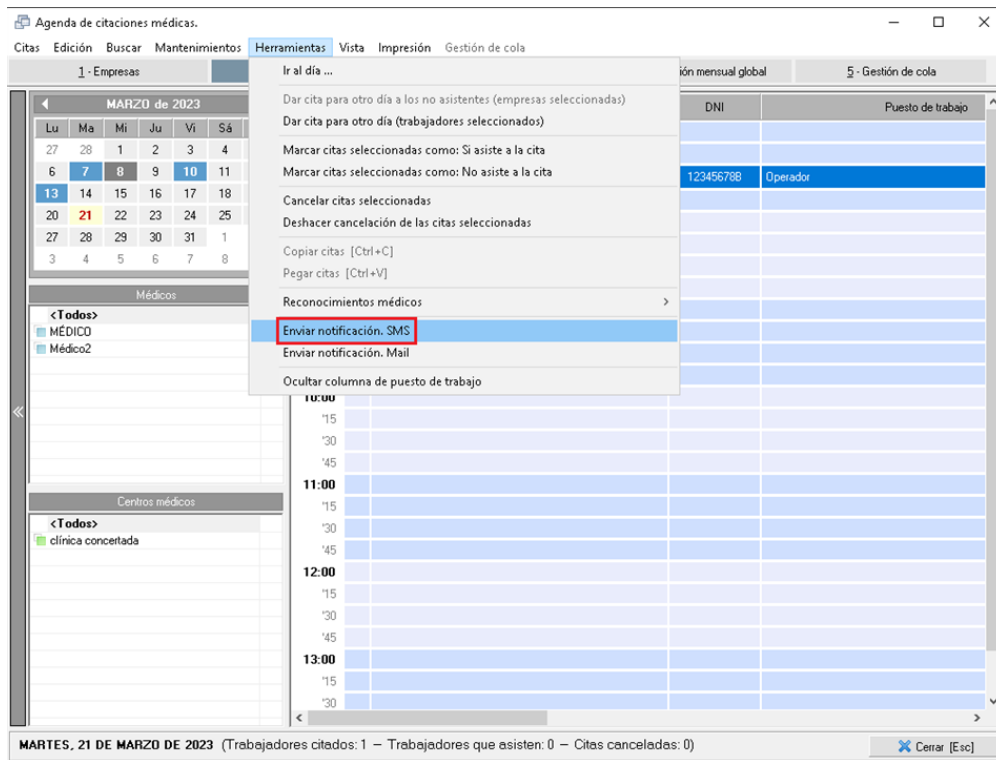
Agenda de citaciones médicas.

Citas Edición Buscar Mantenimientos Herramientas Vista Impresión Gestión de cola

1 - Empresas

ión mensual global

5 - Gestión de cola

MARZO de 2023

| Lu | Ma | Mi | Ju | Vi | Sá |
|---|---|---|---|---|---|
| 27 | 28 | 1 | 2 | 3 | 4 |
| 6 | 7 | 8 | 9 | 10 | 11 |
| 13 | 14 | 15 | 16 | 17 | 18 |
| 20 | 21 | 22 | 23 | 24 | 25 |
| 27 | 28 | 29 | 30 | 31 | 1 |
| 3 | 4 | 5 | 6 | 7 | 8 |

Médicos

<Todos>
MÉDICO
Médico2

Centros médicos

<Todos>
clínica concertada

Ir al día ...
Dar cita para otro día a los no asistentes (empresas seleccionadas)
Dar cita para otro día (trabajadores seleccionados)
Marcar citas seleccionadas como: Si asiste a la cita
Marcar citas seleccionadas como: No asiste a la cita
Cancelar citas seleccionadas
Deshacer cancelación de las citas seleccionadas
Copiar citas [Ctrl+C]
Pegar citas [Ctrl+V]
Reconocimientos médicos
Enviar notificación. SMS
Enviar notificación. Mail
Ocultar columna de puesto de trabajo

DNI | Puesto de trabajo
12345678B | Operador

10:00
'15
'30
'45
11:00
'15
'30
'45
12:00
'15
'30
'45
13:00
'15
'30

MARTES, 21 DE MARZO DE 2023 (Trabajadores citados: 1 – Trabajadores que asisten: 0 – Citas canceladas: 0)

Cerrar [Esc]